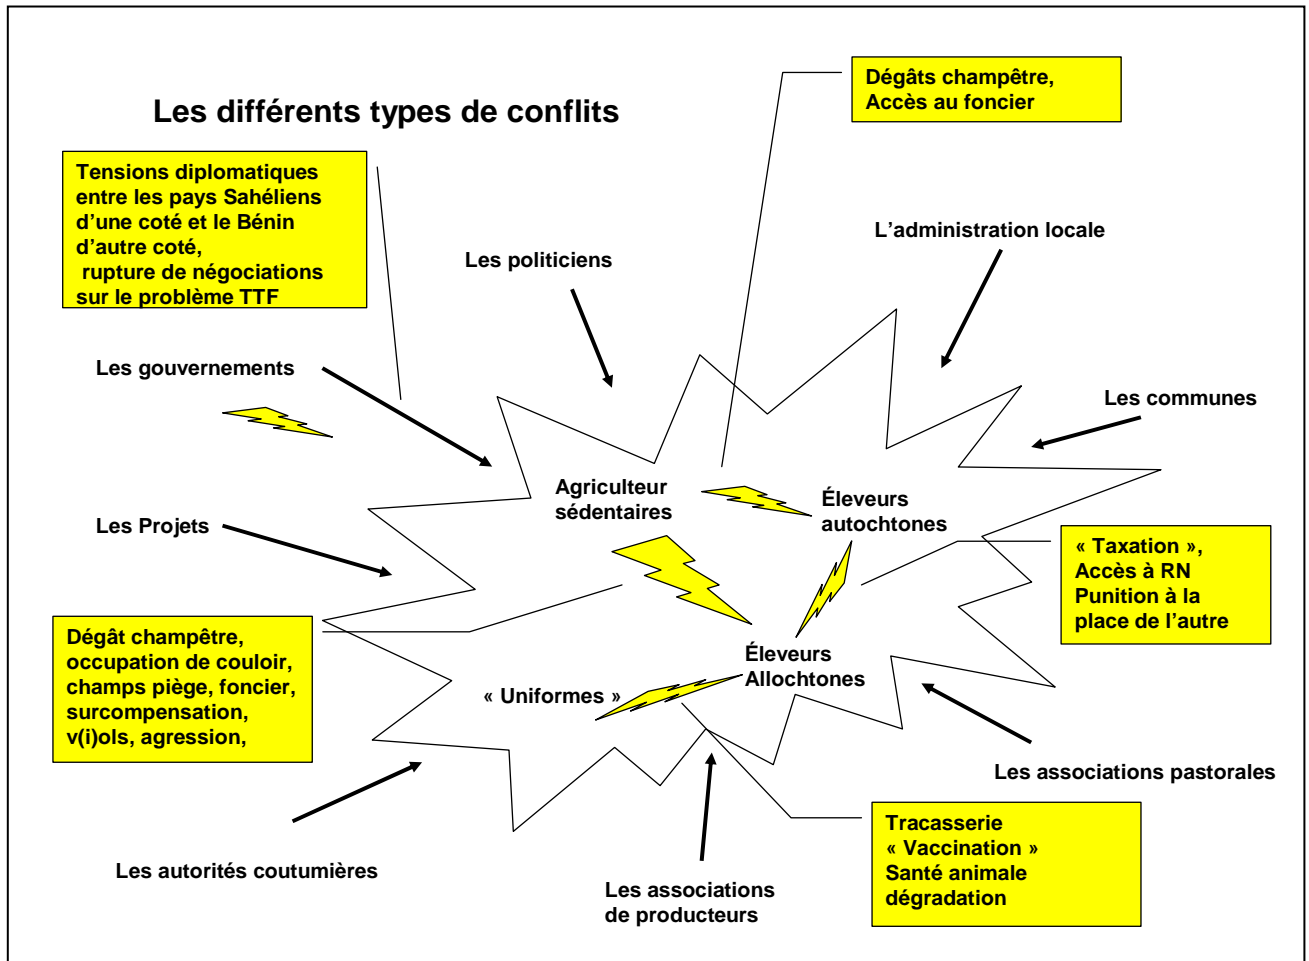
Les différents types de conflits

Dégâts champêtre, Accès au foncier

Tensions diplomatiques entre les pays Sahéliens d'une coté et le Bénin d'autre coté, rupture de négociations sur le problème TTF

Les politiciens

L'administration locale

Les gouvernements

Les communes

Agriculteur sédentaires

Éleveurs autochtones

Les Projets

« Taxation », Accès à RN Punition à la place de l'autre

Dégât champêtre, occupation de couloir, champs piège, foncier, surcompensation, v(i)ols, agression,

Éleveurs Allochtones

« Uniformes »

Les associations pastorales

Tracasserie « Vaccination » Santé animale dégradation

Les autorités coutumières

Les associations de producteurs